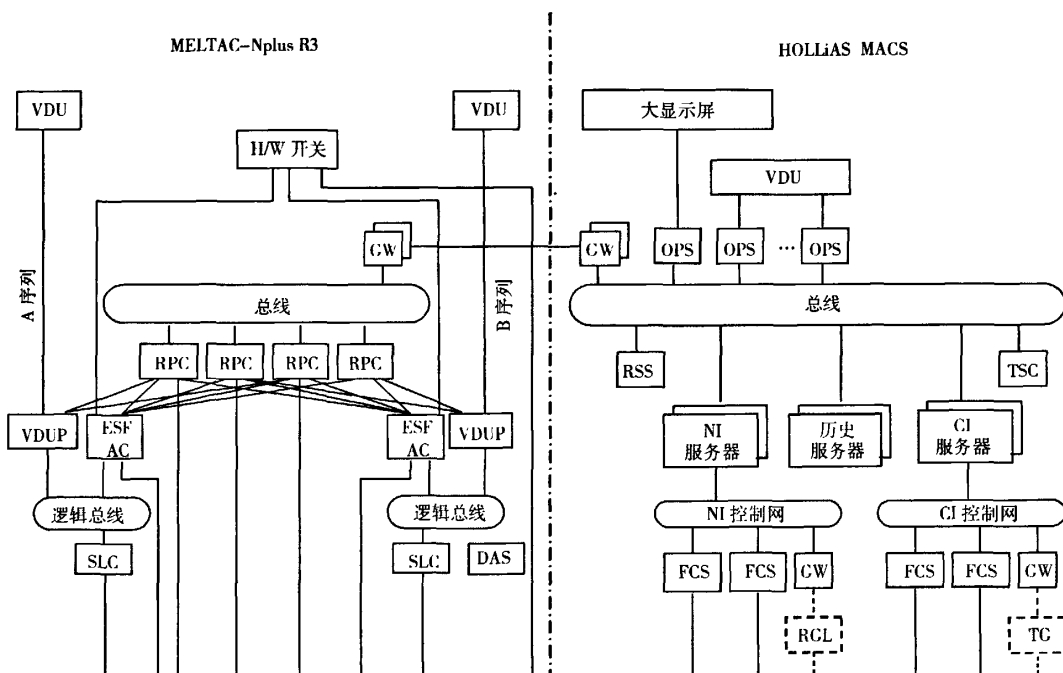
MELTAC-Nplus R3

HOLLiAS MACS

VDU

VDU

大显示屏

H/W 开关

VDU

GW

GW

OPS

OPS

···

OPS

A 序列

B 序列

总线

总线

RPC

RPC

RPC

RPC

RSS

TSC

VDUP

ESF AC

ESF AC

VDUP

NI 服务器

历史 服务器

CI 服务器

逻辑总线

逻辑总线

NI 控制网

CI 控制网

SLC

SLC

DAS

FCS

FCS

GW

FCS

FCS

GW

RCL

TG